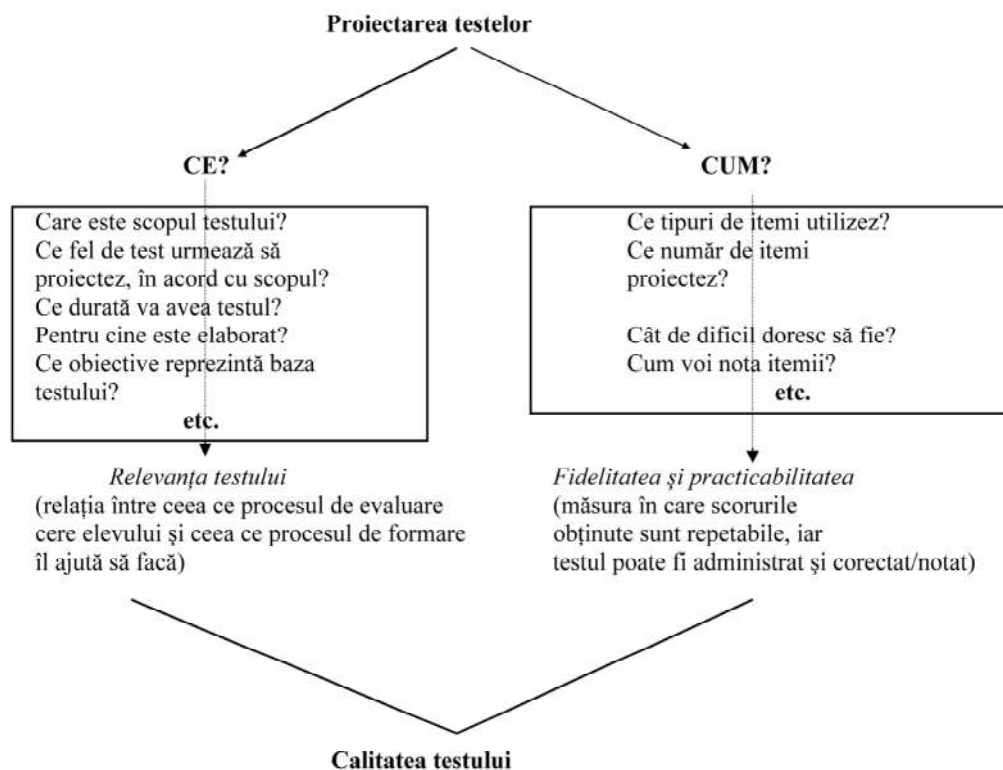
**Proiectarea testelor**

**CE?**

Care este scopul testului?
Ce fel de test urmează să proiectez, în acord cu scopul?
Ce durată va avea testul?
Pentru cine este elaborat?
Ce obiective reprezintă baza testului?
**etc.**

*Relevanța testului*
(relația între ceea ce procesul de evaluare cere elevului și ceea ce procesul de formare îl ajută să facă)

**CUM?**

Ce tipuri de itemi utilizez?
Ce număr de itemi proiectez?

Cât de dificil doresc să fie?
Cum voi nota itemii?
**etc.**

*Fidelitatea și practicabilitatea*
(măsura în care scorurile obținute sunt repetabile, iar testul poate fi administrat și corectat/notat)

**Calitatea testului**